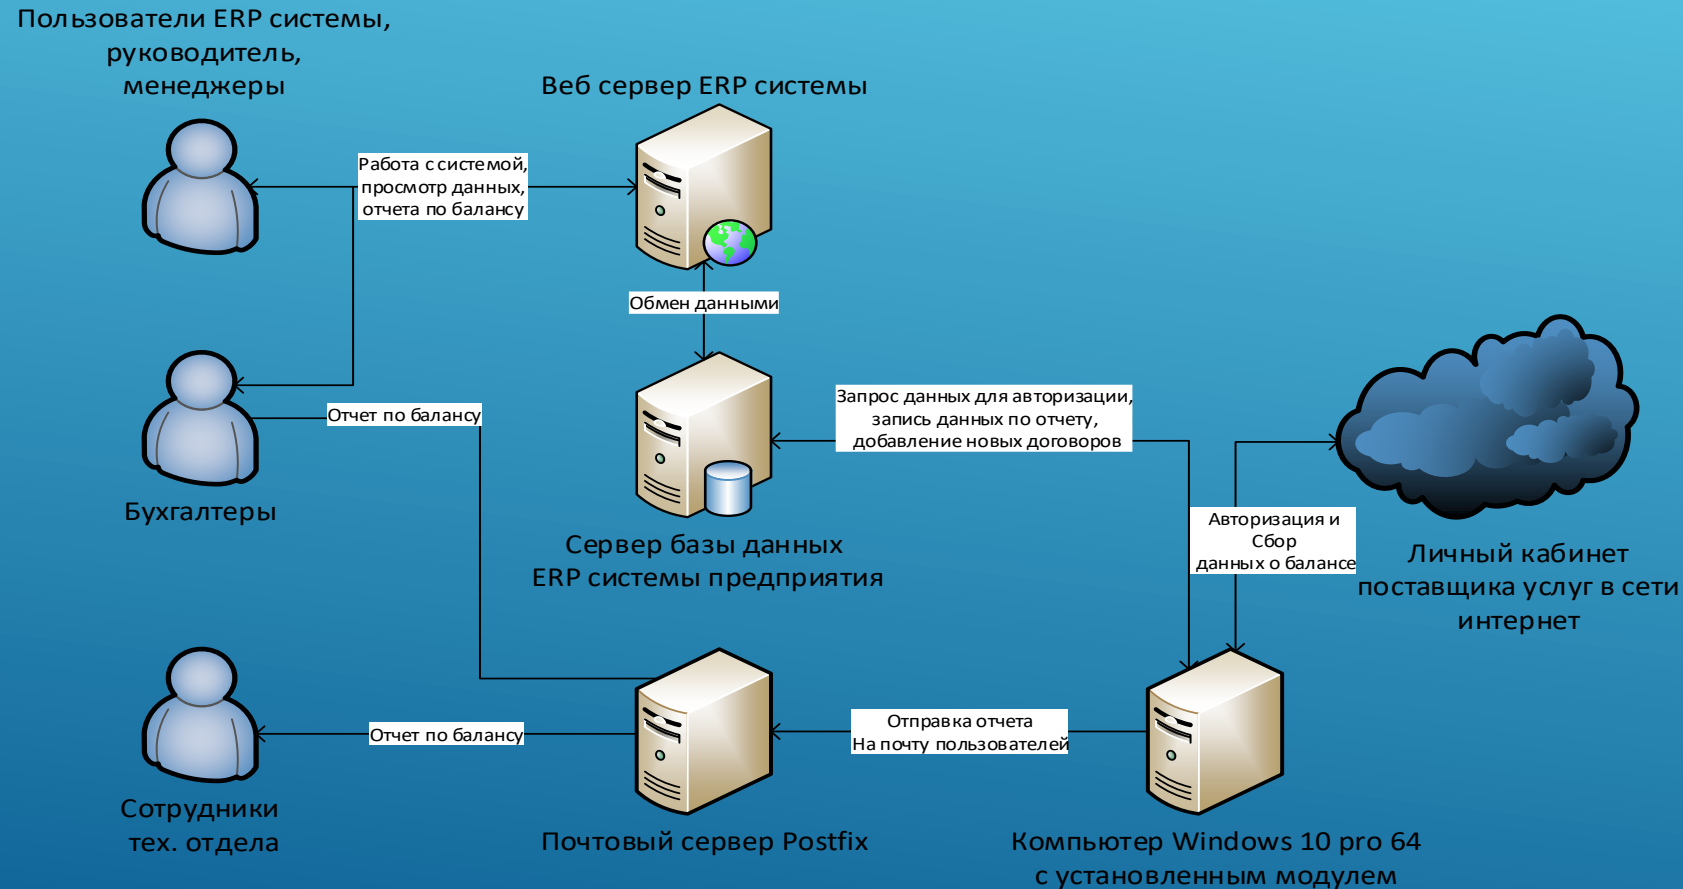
Пользователи ERP системы, руководитель, менеджеры

Веб сервер ERP системы

Работа с системой, просмотр данных, отчета по балансу

Обмен данными

Бухгалтеры

Отчет по балансу

Запрос данных для авторизации, запись данных по отчету, добавление новых договоров

Сервер базы данных ERP системы предприятия

Авторизация и Сбор данных о балансе

Личный кабинет поставщика услуг в сети интернет

Отчет по балансу

Отправка отчета На почту пользователей

Сотрудники тех. отдела

Почтовый сервер Postfix

Компьютер Windows 10 pro 64 с установленным модулем